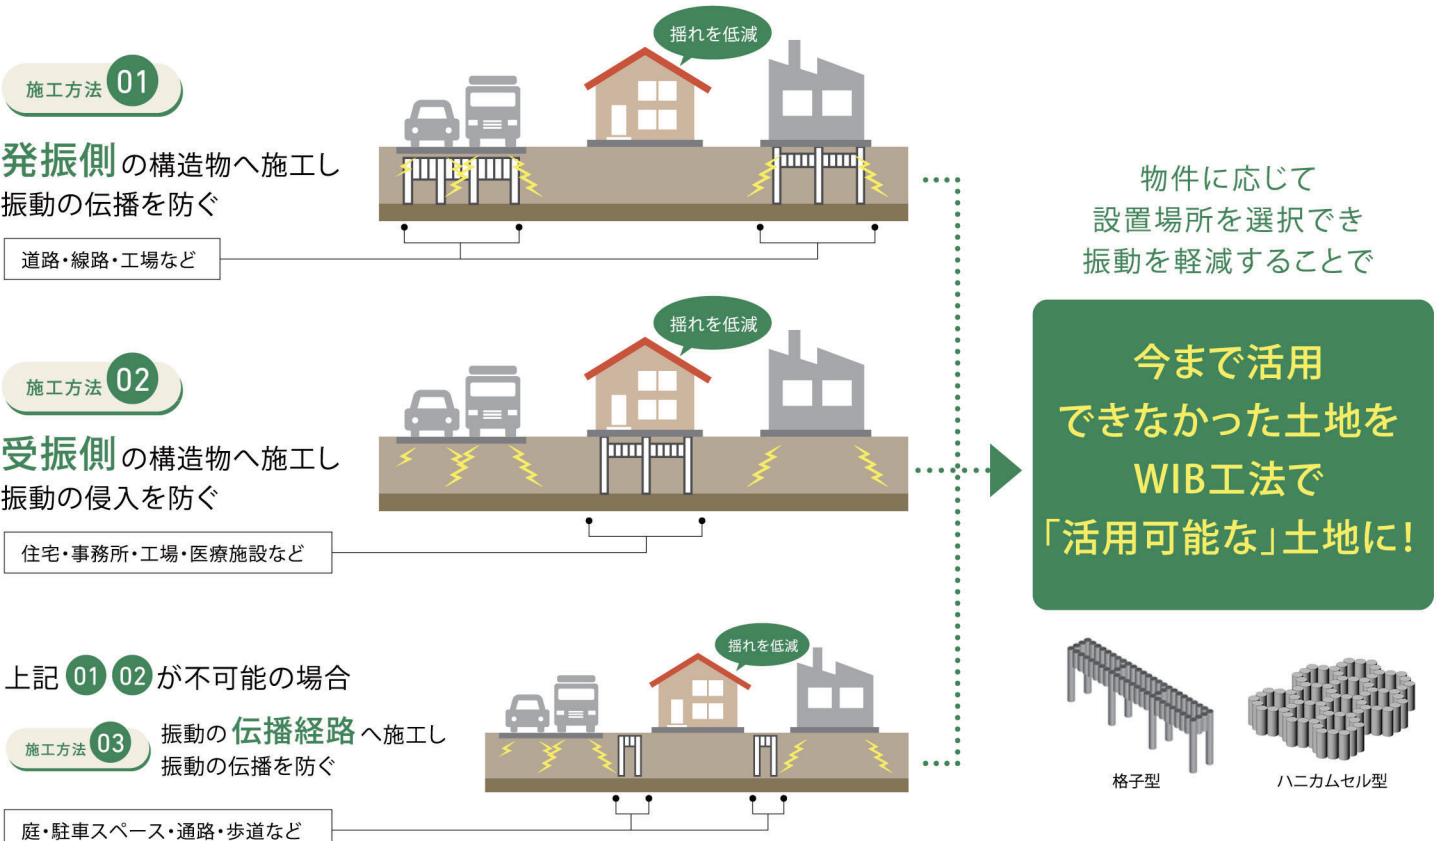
施工方法 01

発振側の構造物へ施工し
振動の伝播を防ぐ

揺れを低減

道路・線路・工場など

施工方法 02

受振側の構造物へ施工し
振動の侵入を防ぐ

揺れを低減

住宅・事務所・工場・医療施設など

上記 01 02 が不可能の場合

施工方法 03

振動の伝播経路へ施工し
振動の伝播を防ぐ

揺れを低減

庭・駐車スペース・通路・歩道など

物件に応じて
設置場所を選択でき
振動を軽減することで

今まで活用
できなかった土地を
WIB工法で
「活用可能な」土地に!

格子型

ハニカムセル型